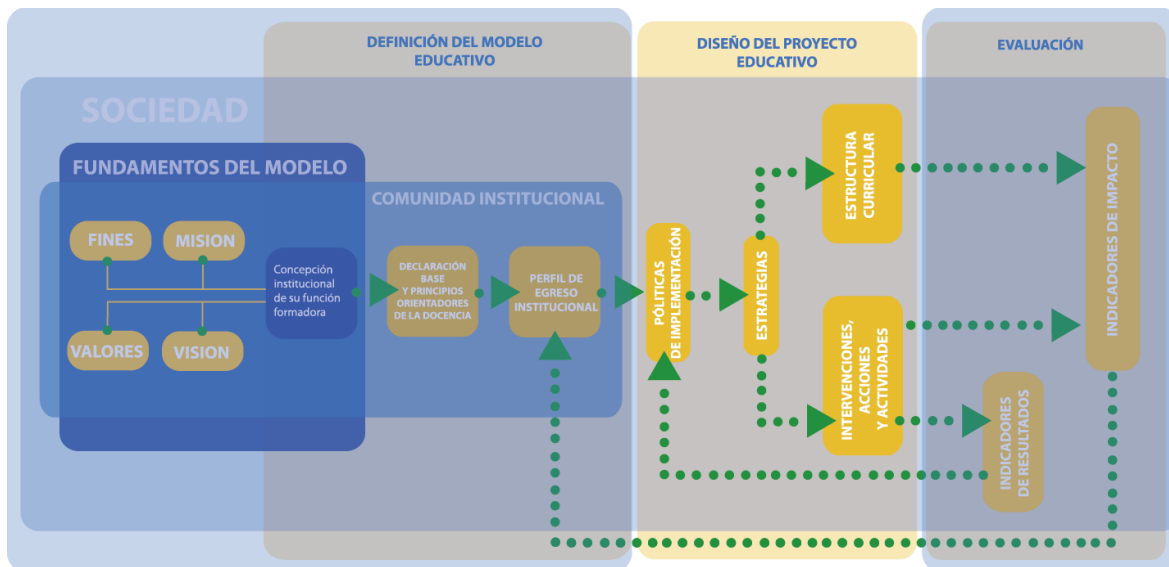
DEFINICIÓN DEL MODELO EDUCATIVO

DISEÑO DEL PROYECTO EDUCATIVO

EVALUACIÓN

SOCIEDAD

FUNDAMENTOS DEL MODELO

COMUNIDAD INSTITUCIONAL

FINES

MISION

VALORES

VISION

Concepción institucional de su función formadora

DECLARACIÓN BASE Y PRINCIPIOS ORIENTADORES DE LA DOCENCIA

PERFIL DE EGRESO INSTITUCIONAL

POLÍTICAS DE IMPLEMENTACIÓN

ESTRATEGIAS

ESTRUCTURA CURRICULAR

INTERVENCIONES, ACCIONES Y ACTIVIDADES

INDICADORES DE IMPACTO

INDICADORES DE RESULTADOS